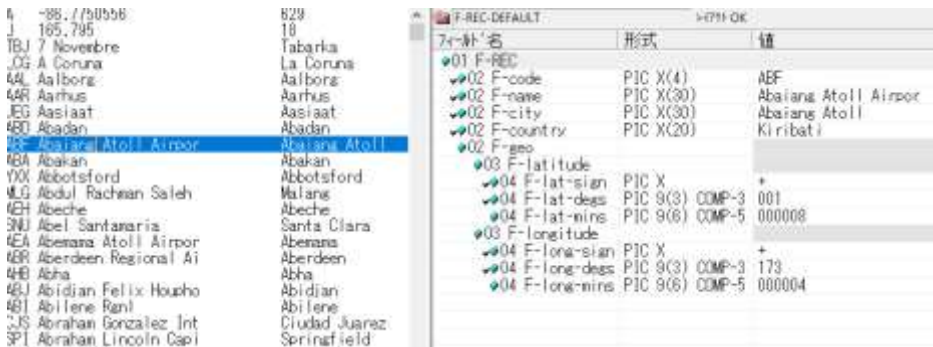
| | | |
|---|---|---|
| 4 | -86.7750556 | 629 |
| J | 165.795 | 18 |
| TBJ | 7 Novembre | Tabarka |
| .CG | A Coruna | La Coruna |
| AAL | Aalborg | Aalborg |
| AAR | Aarhus | Aarhus |
| JEG | Aasiaat | Aasiaat |
| ABD | Abadan | Abadan |
| ABF | Abaiang Atoll Airpor | Abaiang Atoll |
| ABA | Abakan | Abakan |
| YXX | Abbotsford | Abbotsford |
| MLG | Abdul Rachman Saleh | Malang |
| AEH | Abeche | Abeche |
| SNU | Abel Santamaria | Santa Clara |
| AEA | Abemama Atoll Airpor | Abemama |
| ABR | Aberdeen Regional Ai | Aberdeen |
| AHB | Abha | Abha |
| ABJ | Abidjan Felix Houpho | Abidjan |
| ABI | Abilene Rgnl | Abilene |
| CJS | Abraham Gonzalez Int | Ciudad Juarez |
| SPI | Abraham Lincoln Capi | Springfield |

F-REC-DEFAULT >ｴﾗｰ OK

| ﾌｨｰﾙﾄﾞ名 | 形式 | 値 |
|---|---|---|
| 01 F-REC | | |
| 02 F-code | PIC X(4) | ABF |
| 02 F-name | PIC X(30) | Abaiang Atoll Airpor |
| 02 F-city | PIC X(30) | Abaiang Atoll |
| 02 F-country | PIC X(20) | Kiribati |
| 02 F-geo | | |
| 03 F-latitude | | |
| 04 F-lat-sign | PIC X | + |
| 04 F-lat-degs | PIC 9(3) COMP-3 | 001 |
| 04 F-lat-mins | PIC 9(6) COMP-5 | 000008 |
| 03 F-longitude | | |
| 04 F-long-sign | PIC X | + |
| 04 F-long-degs | PIC 9(3) COMP-3 | 173 |
| 04 F-long-mins | PIC 9(6) COMP-5 | 000004 |